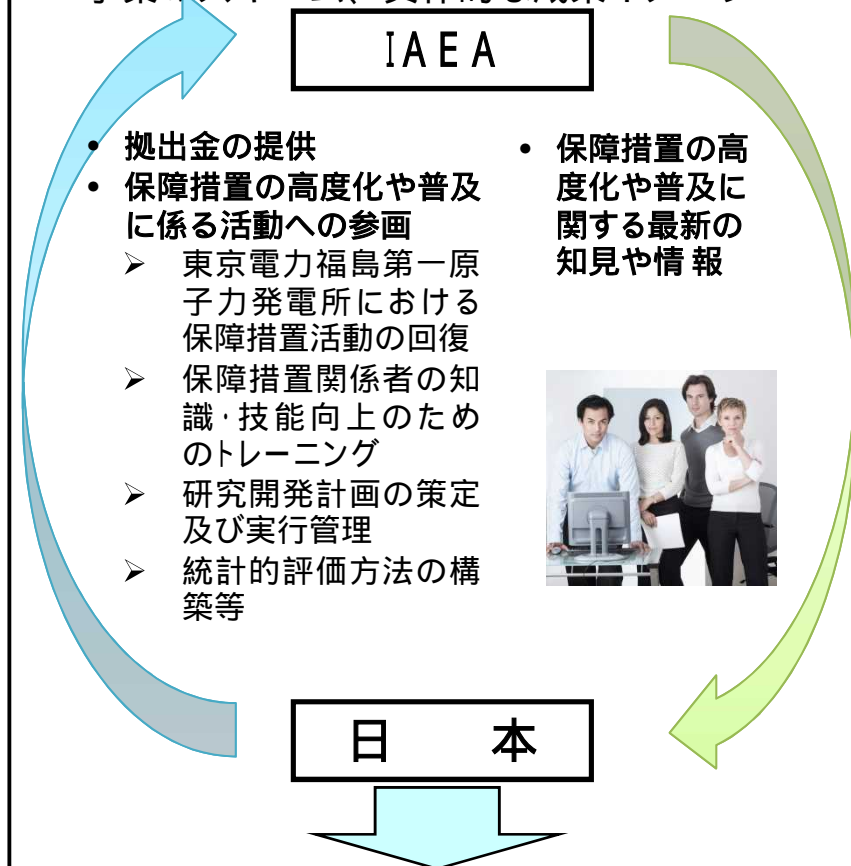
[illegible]

IAEA

- 拠出金の提供
- 保障措置の高度化や普及に係る活動への参画
  - 東京電力福島第一原子力発電所における保障措置活動の回復
  - 保障措置関係者の知識·技能向上のためのトレーニング
  - 研究開発計画の策定及び実行管理
  - 統計的評価方法の構築等

- 保障措置の高度化や普及に関する最新の知見や情 報

日　本